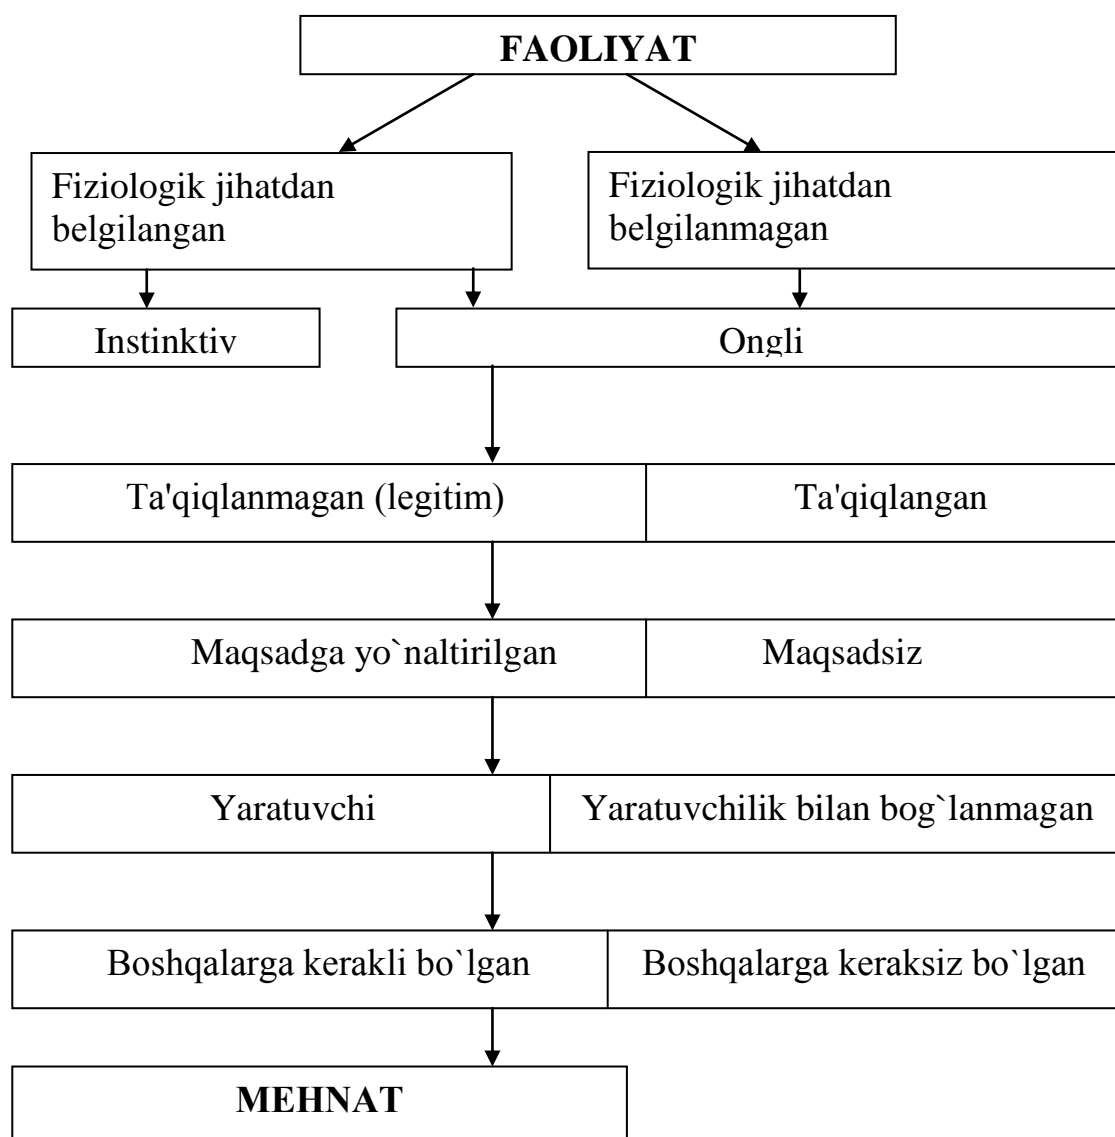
FAOLIYAT

Fiziologik jihatdan belgilangan

Fiziologik jihatdan belgilanmagan

Instinktiv

Ongli

Ta'qiqlanmagan (legitim)

Ta'qiqlangan

Maqsadga yo`naltirilgan

Maqsadsiz

Yaratuvchi

Yaratuvchilik bilan bog`lanmagan

Boshqalarga kerakli bo`lgan

Boshqalarga keraksiz bo`lgan

MEHNAT